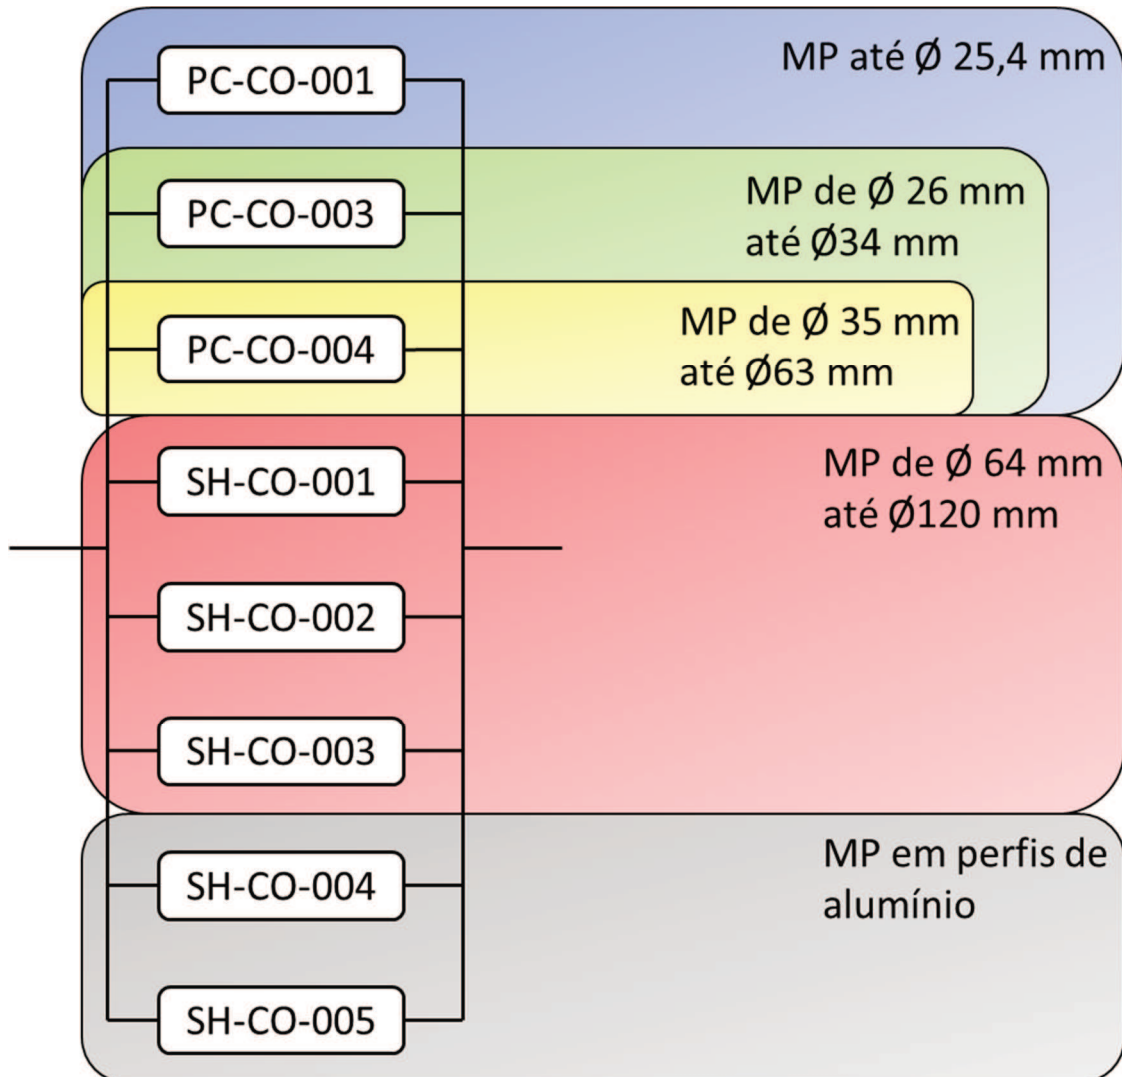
MP até Ø 25,4 mm

PC-CO-001

MP de Ø 26 mm até Ø34 mm

PC-CO-003

MP de Ø 35 mm até Ø63 mm

PC-CO-004

MP de Ø 64 mm até Ø120 mm

SH-CO-001

SH-CO-002

SH-CO-003

MP em perfis de alumínio

SH-CO-004

SH-CO-005